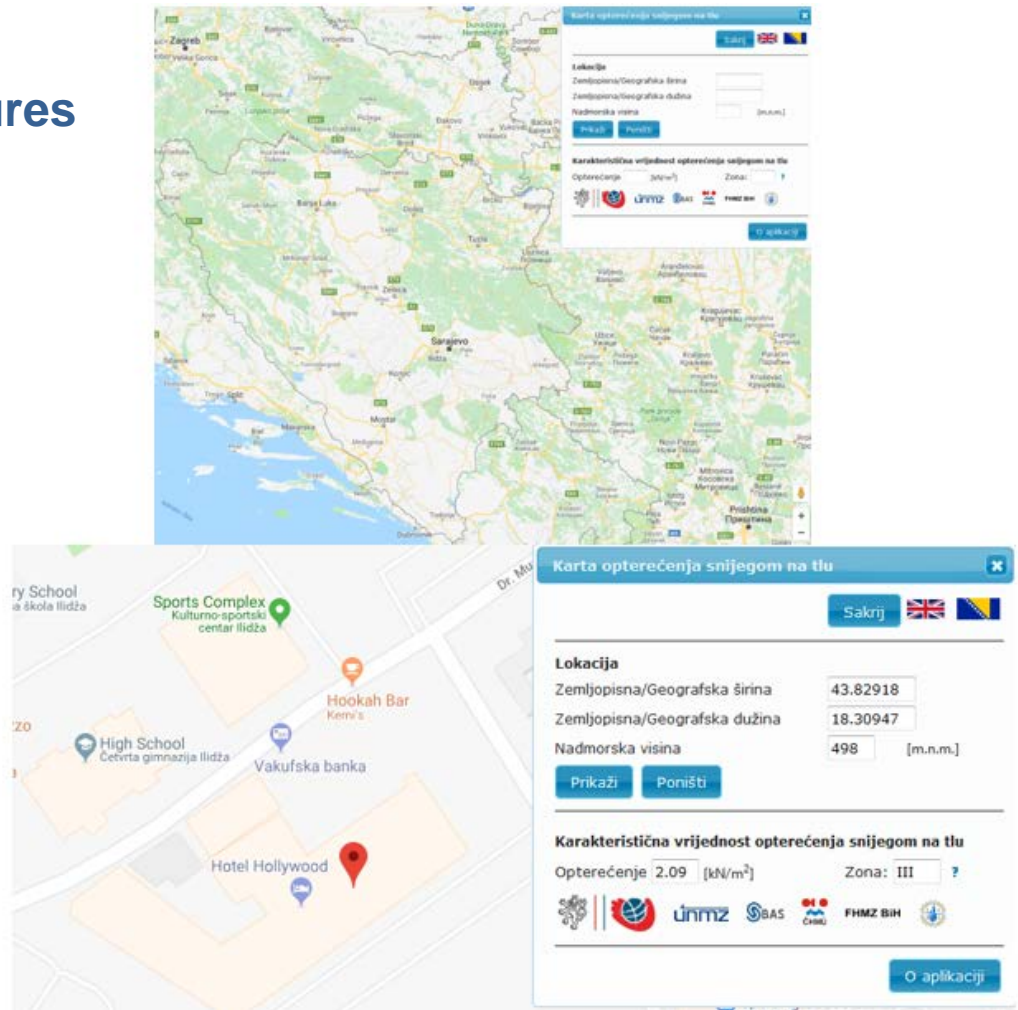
ures

Zagreb

Banja Luka

Sarajevo

Split

Mostar

Priština

Karta opterećenja snijegom na tlu

Sakrij

Lokacija

Zemljopisna/Geografska širina

Zemljopisna/Geografska dužina

Nadmorska visina [m.n.m.]

Prikaži Poništi

Karakteristična vrijednost opterećenja snijegom na tlu

Opterećenje [kN/m²] Zona: ?

ūnmz BAS FHMZ BiH

O aplikaciji

ry School
a škola Ilidža

Sports Complex
Kulturno-sportski centar Ilidža

Dr. Mu

Hookah Bar
Kemi's

zo

High School
Četvrta gimnazija Ilidža

Vakufska banka

Hotel Hollywood

Karta opterećenja snijegom na tlu

Sakrij

Lokacija

Zemljopisna/Geografska širina 43.82918

Zemljopisna/Geografska dužina 18.30947

Nadmorska visina 498 [m.n.m.]

Prikaži Poništi

Karakteristična vrijednost opterećenja snijegom na tlu

Opterećenje 2.09 [kN/m$^2$] Zona: III ?

ūnmz BAS ČHMÚ FHMZ BiH

O aplikaciji